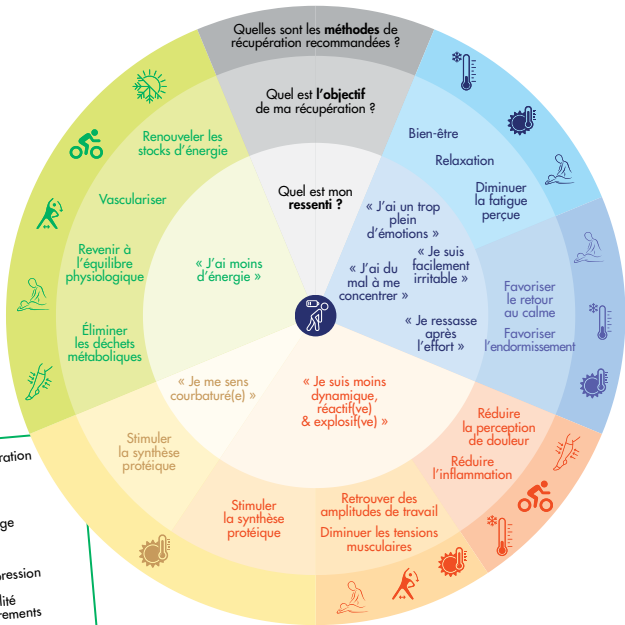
Quelles sont les méthodes de récupération recommandées ?

Quel est l'objectif de ma récupération ?

Quel est mon ressenti ?

Renouveler les stocks d'énergie

Vasculariser

Revenir à l'équilibre physiologique

Éliminer les déchets métaboliques

« J'ai moins d'énergie »

Bien-être

Relaxation

Diminuer la fatigue perçue

« J'ai un trop plein d'émotions »

« Je suis facilement irritable »

« J'ai du mal à me concentrer »

« Je ressasse après l'effort »

Favoriser le retour au calme

Favoriser l'endormissement

« Je me sens courbaturé(e) »

Stimuler la synthèse protéique

« Je suis moins dynamique, réactif(ve) & explosif(ve) »

Réduire la perception de douleur

Réduire l'inflammation

Stimuler la synthèse protéique

Retrouver des amplitudes de travail

Diminuer les tensions musculaires

ration

ge

ression

lité
rements